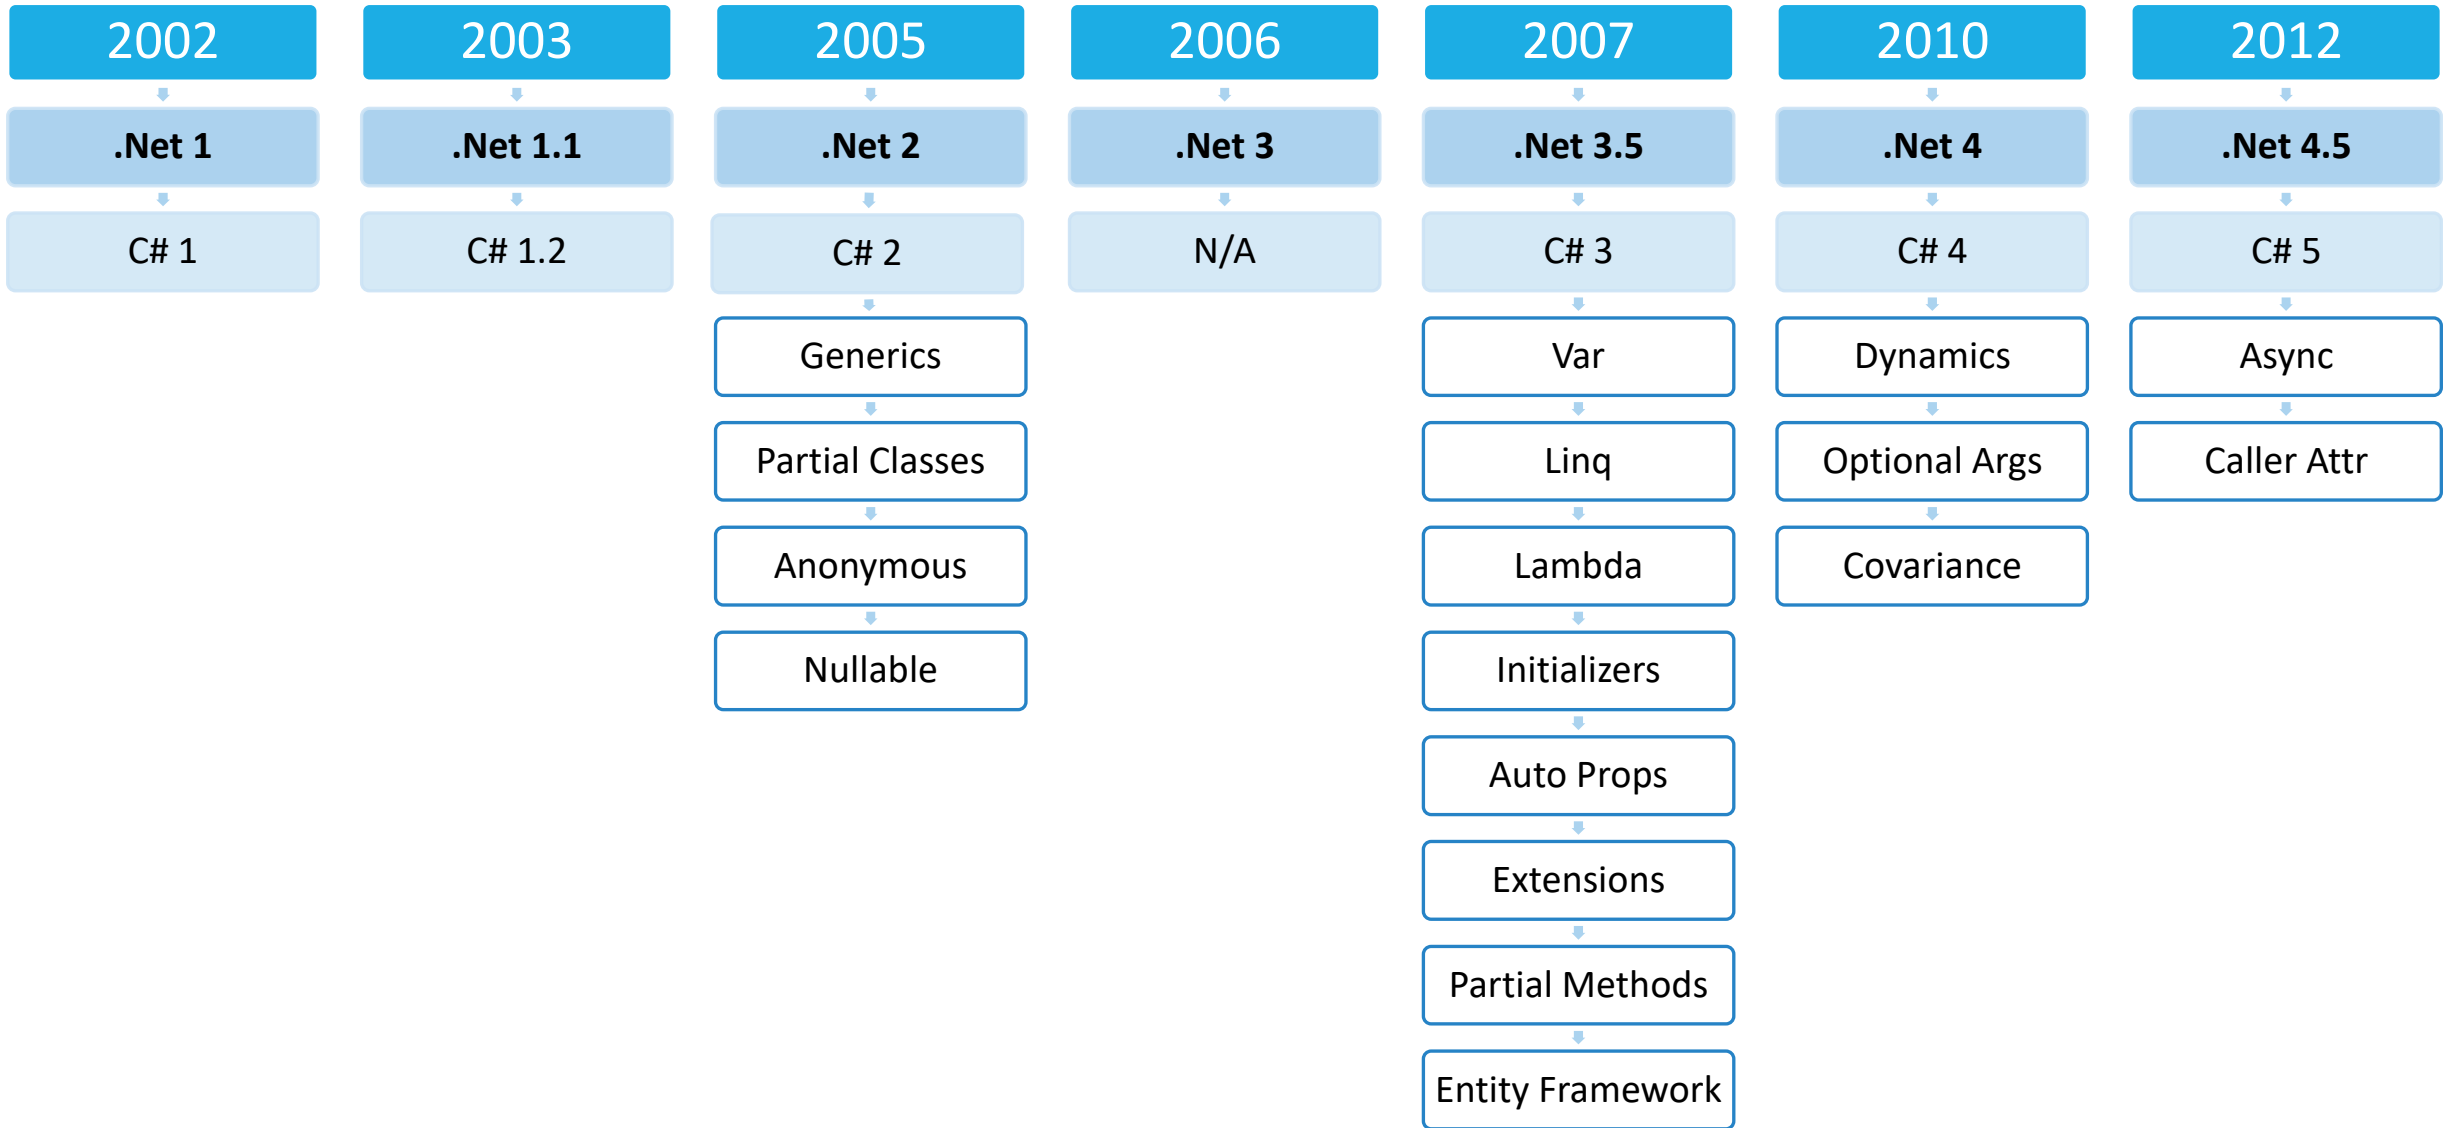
2002

.Net 1

C# 1

2003

.Net 1.1

C# 1.2

2005

.Net 2

C# 2

Generics

Partial Classes

Anonymous

Nullable

2006

.Net 3

N/A

2007

.Net 3.5

C# 3

Var

Linq

Lambda

Initializers

Auto Props

Extensions

Partial Methods

Entity Framework

2010

.Net 4

C# 4

Dynamics

Optional Args

Covariance

2012

.Net 4.5

C# 5

Async

Caller Attr